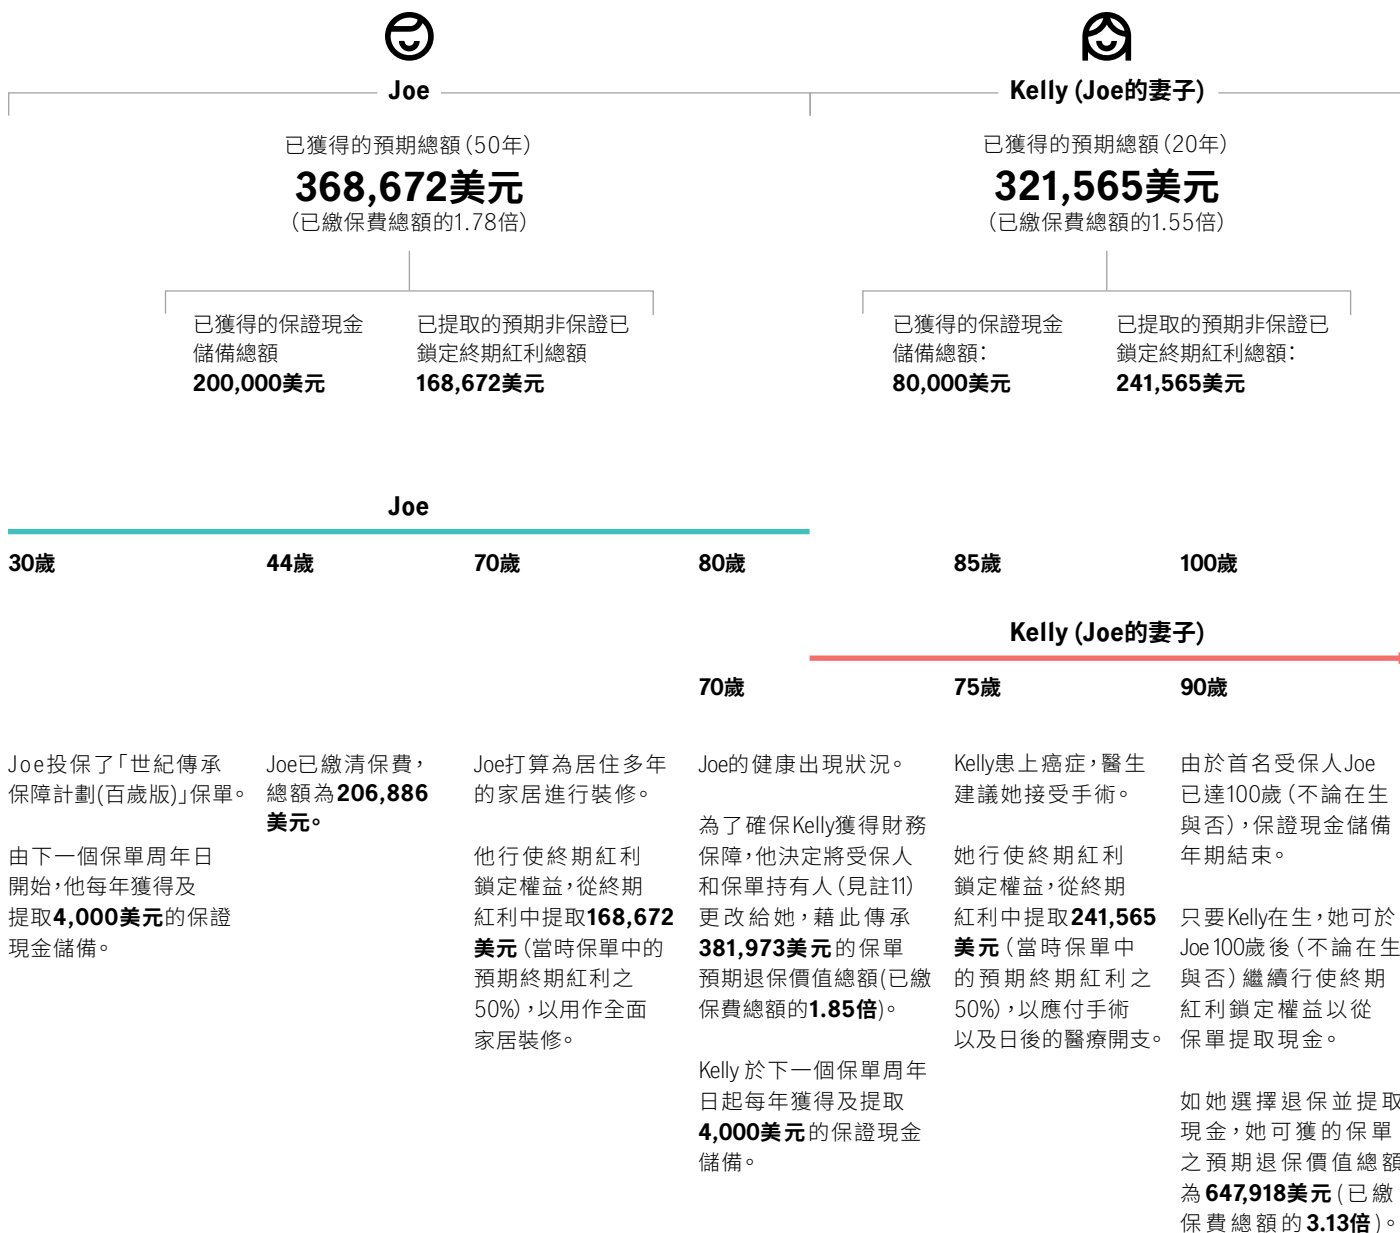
Joe

已獲得的預期總額(50年)
368,672美元
(已繳保費總額的1.78倍)

已獲得的保證現金儲備總額
200,000美元

已提取的預期非保證已鎖定終期紅利總額
168,672美元

Kelly (Joe的妻子)

已獲得的預期總額(20年)
321,565美元
(已繳保費總額的1.55倍)

已獲得的保證現金儲備總額:
80,000美元

已提取的預期非保證已鎖定終期紅利總額:
241,565美元

Joe

30歲
44歲
70歲
80歲
85歲
100歲

Kelly (Joe的妻子)

70歲
75歲
90歲

Joe投保了「世紀傳承保障計劃(百歲版)」保單。

由下一個保單周年日開始,他每年獲得及提取4,000美元的保證現金儲備。

Joe已繳清保費,總額為206,886美元。

Joe打算為居住多年的家居進行裝修。

他行使終期紅利鎖定權益,從終期紅利中提取168,672美元(當時保單中的預期終期紅利之50%),以用作全面家居裝修。

Joe的健康出現狀況。

為了確保Kelly獲得財務保障,他決定將受保人和保單持有人(見註11)更改給她,藉此傳承381,973美元的保單預期退保價值總額(已繳保費總額的1.85倍)。

Kelly 於下一個保單周年日起每年獲得及提取4,000美元的保證現金儲備。

Kelly患上癌症,醫生建議她接受手術。

她行使終期紅利鎖定權益,從終期紅利中提取241,565美元(當時保單中的預期終期紅利之50%),以應付手術以及日後的醫療開支。

由於首名受保人Joe已達100歲(不論在生與否),保證現金儲備年期結束。

只要Kelly在生,她可於Joe 100歲後(不論在生與否)繼續行使終期紅利鎖定權益以從保單提取現金。

如她選擇退保並提取現金,她可獲的保單之預期退保價值總額為647,918美元(已繳保費總額的3.13倍)。